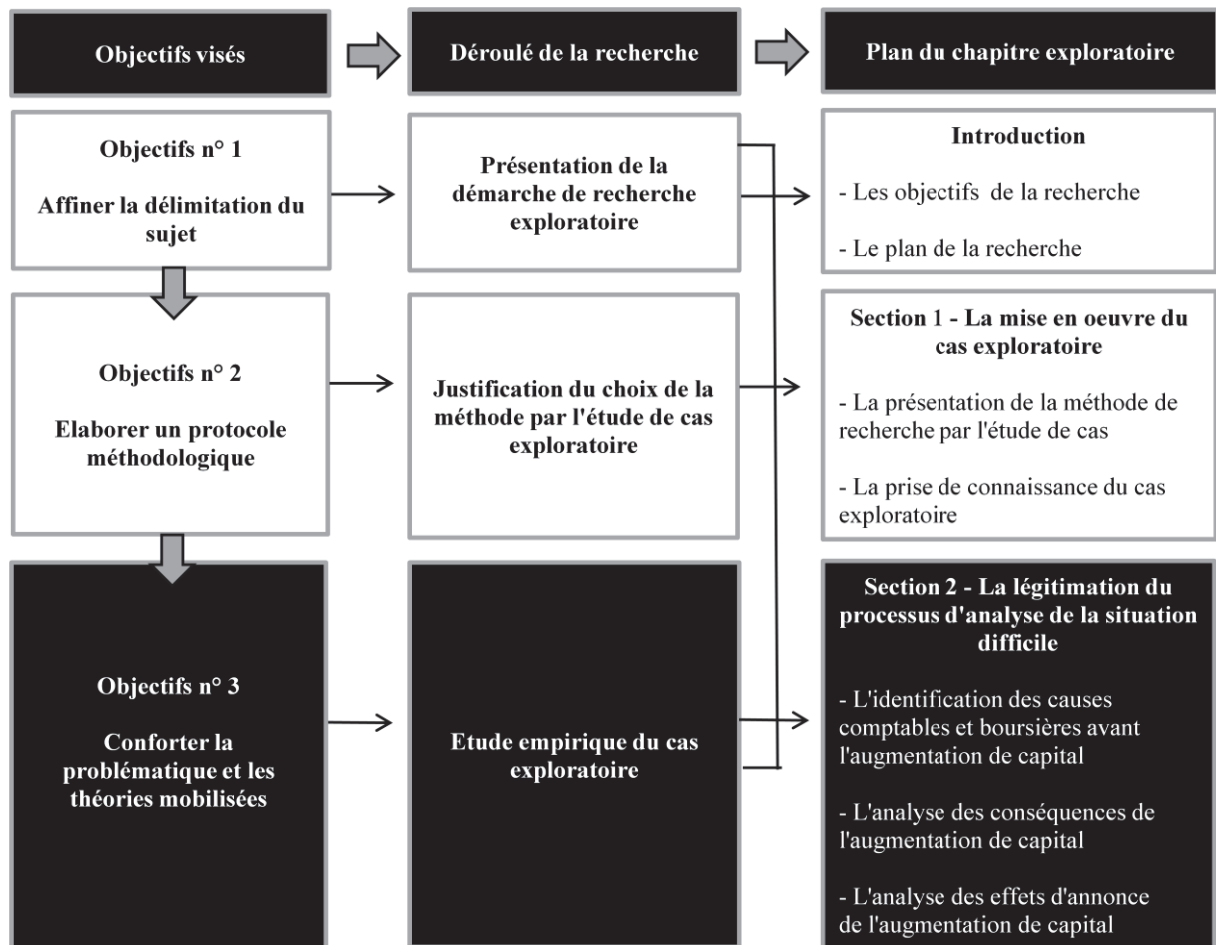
Objectifs visés

Déroulé de la recherche

Plan du chapitre exploratoire

Objectifs n° 1

Affiner la délimitation du sujet

Présentation de la démarche de recherche exploratoire

Introduction

- Les objectifs de la recherche

- Le plan de la recherche

Objectifs n° 2

Elaborer un protocole méthodologique

Justification du choix de la méthode par l'étude de cas exploratoire

Section 1 - La mise en oeuvre du cas exploratoire

- La présentation de la méthode de recherche par l'étude de cas

- La prise de connaissance du cas exploratoire

Objectifs n° 3

Conforter la problématique et les théories mobilisées

Etude empirique du cas exploratoire

Section 2 - La légitimation du processus d'analyse de la situation difficile

- L'identification des causes comptables et boursières avant l'augmentation de capital

- L'analyse des conséquences de l'augmentation de capital

- L'analyse des effets d'annonce de l'augmentation de capital